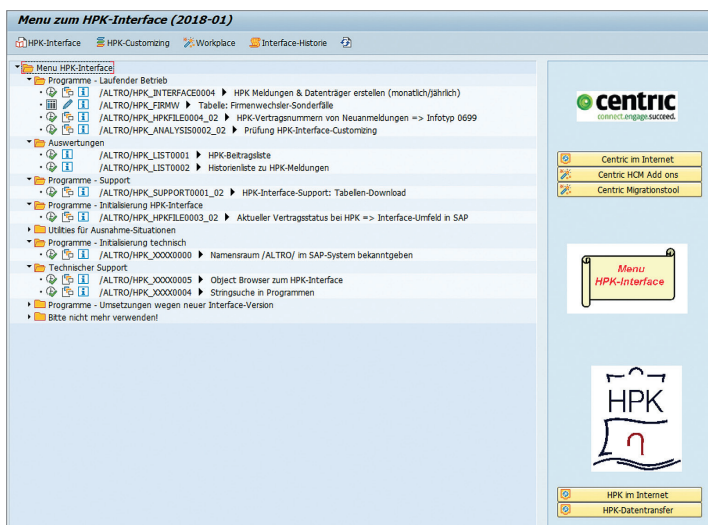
Menu zum HPK-Interface (2018-01)

HPK-Interface HPK-Customizing Workplace Interface-Historie

Menu HPK-Interface
Programme - Laufender Betrieb
/ALTRO/HPK_INTERFACE0004 ▶ HPK Meldungen & Datenträger erstellen (monatlich/jährlich)
/ALTRO/HPK_FIRMW ▶ Tabelle: Firmenwechsler-Sonderfälle
/ALTRO/HPK_HPKFILE0004_02 ▶ HPK-Vertragsnummern von Neuanmeldungen => Infotyp 0699
/ALTRO/HPK_ANALYSIS0002_02 ▶ Prüfung HPK-Interface-Customizing
Auswertungen
/ALTRO/HPK_LIST0001 ▶ HPK-Beitragsliste
/ALTRO/HPK_LIST0002 ▶ Historienliste zu HPK-Meldungen
Programme - Support
/ALTRO/HPK_SUPPORT0001_02 ▶ HPK-Interface-Support: Tabellen-Download
Programme - Initialisierung HPK-Interface
/ALTRO/HPK_HPKFILE0003_02 ▶ Aktueller Vertragsstatus bei HPK => Interface-Umfeld in SAP
Utilities für Ausnahme-Situationen
Programme - Initialisierung technisch
/ALTRO/HPK_XXXX0000 ▶ Namensraum /ALTRO/ im SAP-System bekanntgeben
Technischer Support
/ALTRO/HPK_XXXX0005 ▶ Object Browser zum HPK-Interface
/ALTRO/HPK_XXXX0004 ▶ Stringsuche in Programmen
Programme - Umsetzungen wegen neuer Interface-Version
Bitte nicht mehr verwenden!

centric
connect.engage.succeed.

Centric im Internet
Centric HCM Add ons
Centric Migrationstool

Menu
HPK-Interface

HPK

HPK im Internet
HPK-Datentransfer